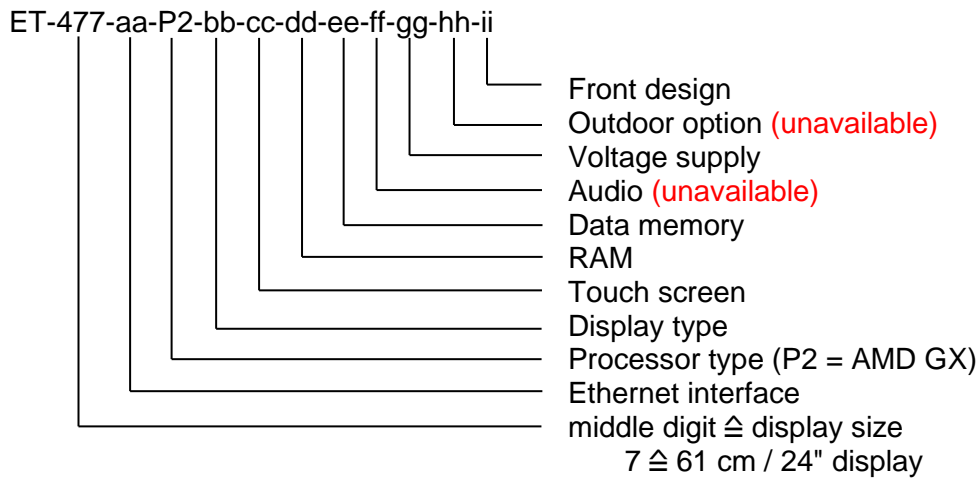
ET-477-aa-P2-bb-cc-dd-ee-ff-gg-hh-ii

Front design
Outdoor option (unavailable)
Voltage supply
Audio (unavailable)
Data memory
RAM
Touch screen
Display type
Processor type (P2 = AMD GX)
Ethernet interface
middle digit ≙ display size
7 ≙ 61 cm / 24" display